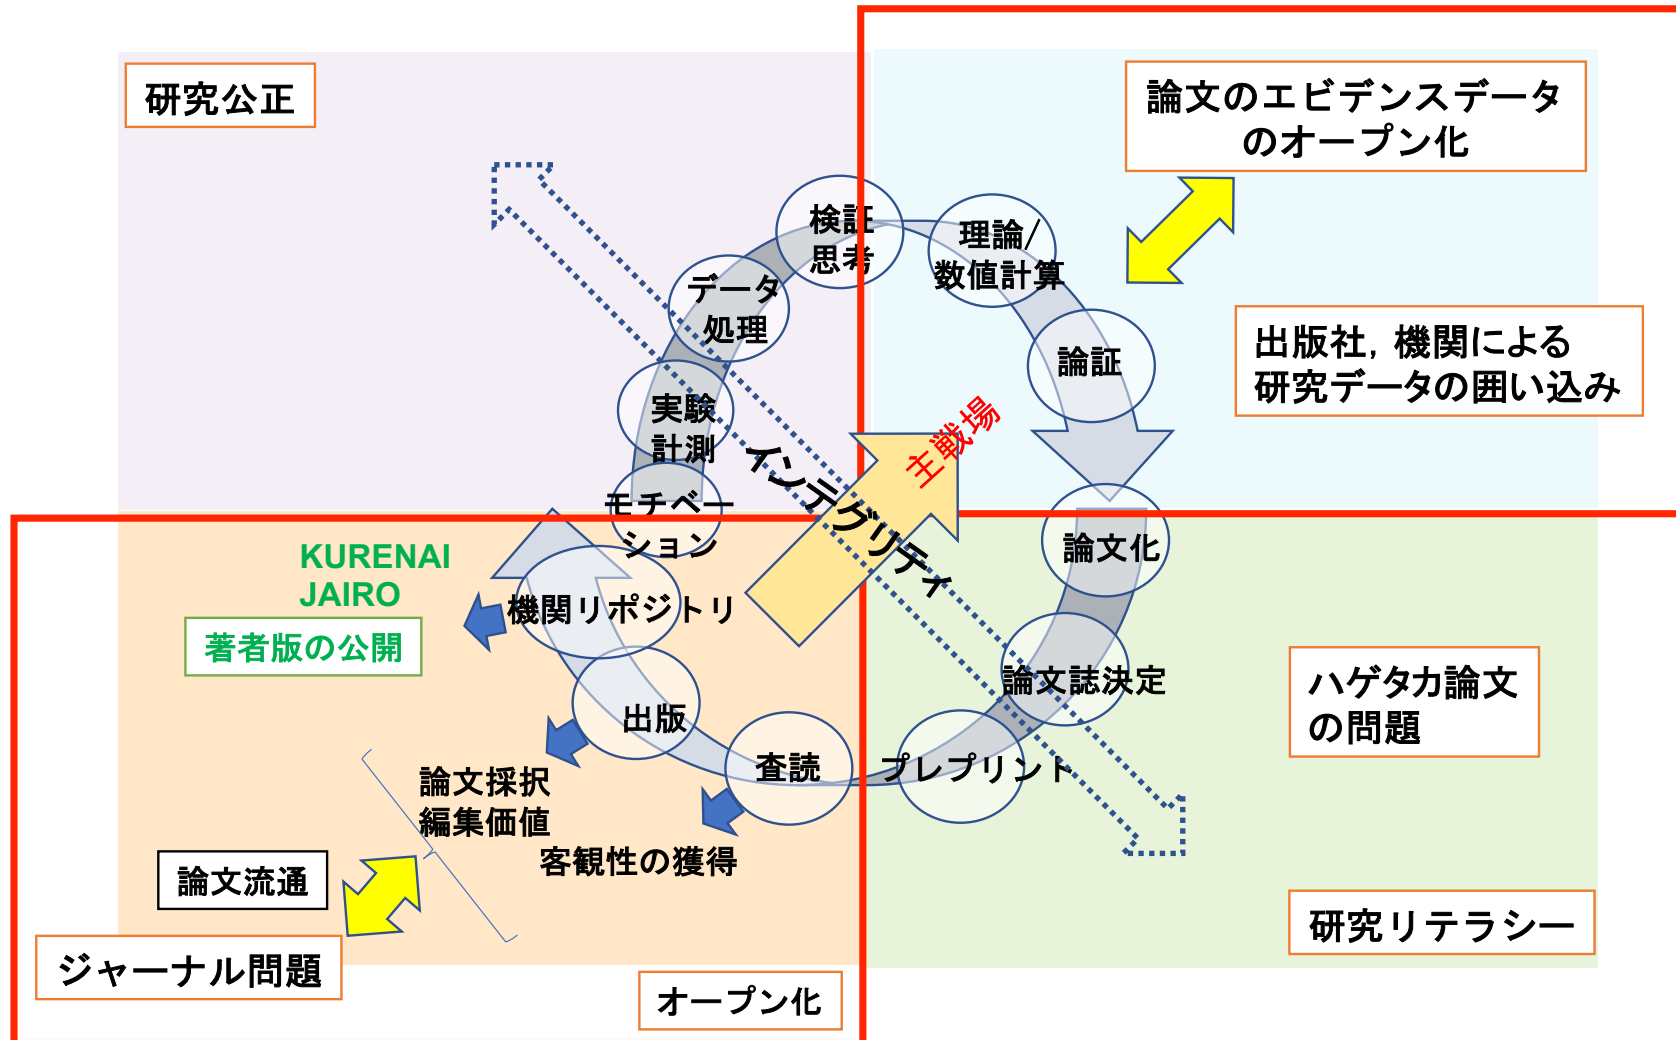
研究公正

論文のエビデンスデータのオープン化

検証思考

理論/数値計算

データ処理

論証

出版社，機関による研究データの囲い込み

実験計測

主戦場

インテグリティ

モチベーション

論文化

KURENAI
JAIRO

機関リポジトリ

著者版の公開

論文誌決定

ハゲタカ論文の問題

出版

査読

プレプリント

論文採択
編集価値

客観性の獲得

論文流通

ジャーナル問題

オープン化

研究リテラシー